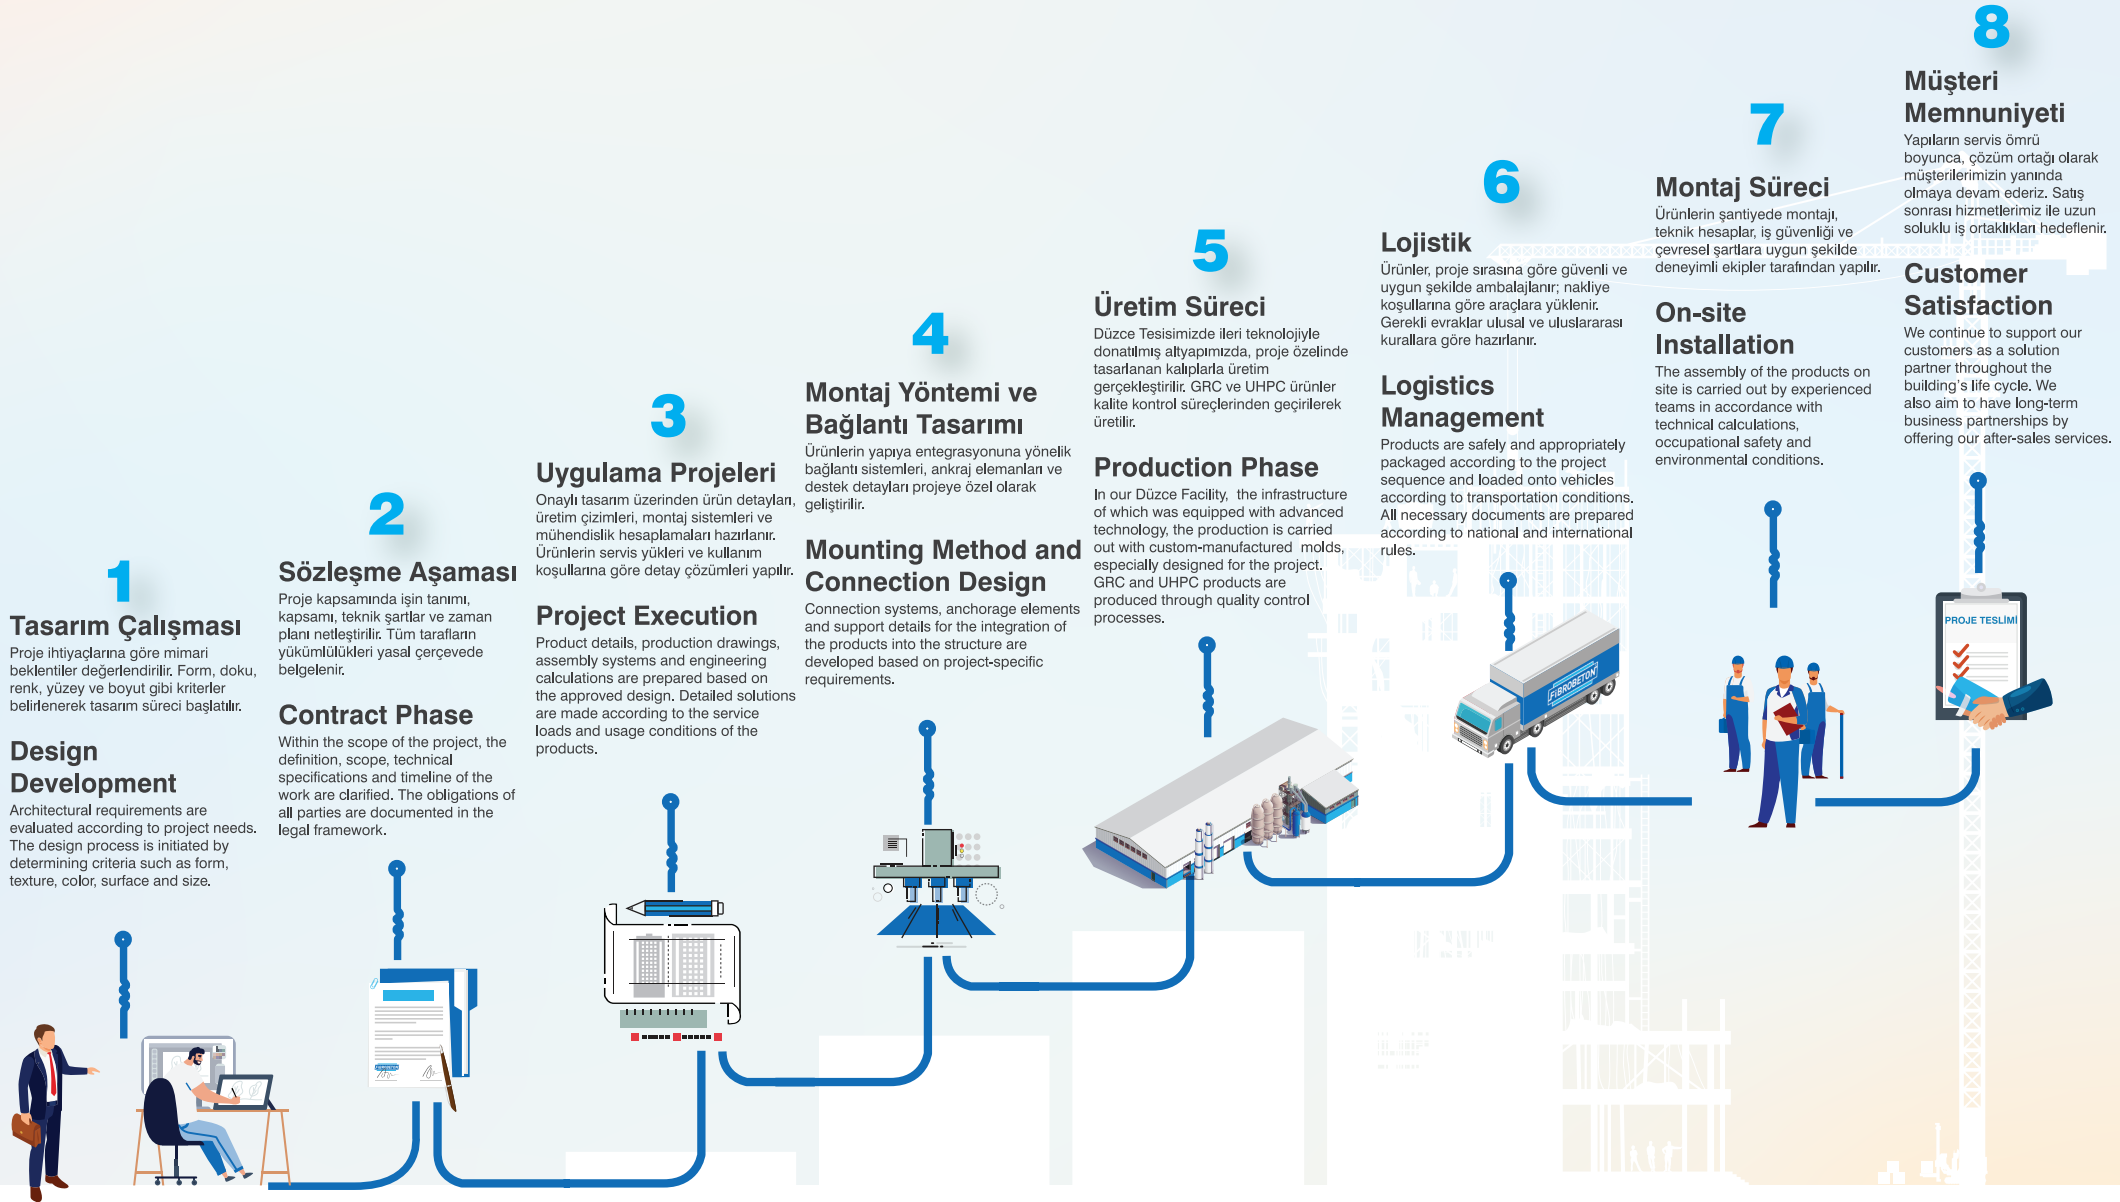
1

Tasarım Çalışması

Proje ihtiyaçlarına göre mimari beklentiler değerlendirilir. Form, doku, renk, yüzey ve boyut gibi kriterler belirlenerek tasarım süreci başlatılır.

Design Development

Architectural requirements are evaluated according to project needs. The design process is initiated by determining criteria such as form, texture, color, surface and size.

2

Sözleşme Aşaması

Proje kapsamında işin tanımı, kapsamı, teknik şartlar ve zaman planı netleştirilir. Tüm tarafların yükümlülükleri yasal çerçevede belgelenir.

Contract Phase

Within the scope of the project, the definition, scope, technical specifications and timeline of the work are clarified. The obligations of all parties are documented in the legal framework.

3

Uygulama Projeleri

Onaylı tasarım üzerinden ürün detayları, üretim çizimleri, montaj sistemleri ve mühendislik hesaplamaları hazırlanır. Ürünlerin servis yükleri ve kullanım koşullarına göre detay çözümleri yapılır.

Project Execution

Product details, production drawings, assembly systems and engineering calculations are prepared based on the approved design. Detailed solutions are made according to the service loads and usage conditions of the products.

4

Montaj Yöntemi ve Bağlantı Tasarımı

Ürünlerin yapıya entegrasyonuna yönelik bağlantı sistemleri, ankraj elemanları ve destek detayları projeye özel olarak geliştirilir.

Mounting Method and Connection Design

Connection systems, anchorage elements and support details for the integration of the products into the structure are developed based on project-specific requirements.

5

Üretim Süreci

Düzce Tesisimizde ileri teknolojiyle donatılmış altyapımızda, proje özelinde tasarlanan kalıplarla üretim gerçekleştirilir. GRC ve UHPC ürünler kalite kontrol süreçlerinden geçirilerek üretilir.

Production Phase

In our Düzce Facility, the infrastructure of which was equipped with advanced technology, the production is carried out with custom-manufactured molds, especially designed for the project. GRC and UHPC products are produced through quality control processes.

6

Lojistik

Ürünler, proje sırasına göre güvenli ve uygun şekilde ambalajlanır; nakliye koşullarına göre araçlara yüklenir. Gerekli evraklar ulusal ve uluslararası kurallara göre hazırlanır.

Logistics Management

Products are safely and appropriately packaged according to the project sequence and loaded onto vehicles according to transportation conditions. All necessary documents are prepared according to national and international rules.

FIBROBETON

7

Montaj Süreci

Ürünlerin şantiyede montajı, teknik hesaplar, iş güvenliği ve çevresel şartlara uygun şekilde deneyimli ekipler tarafından yapılır.

On-site Installation

The assembly of the products on site is carried out by experienced teams in accordance with technical calculations, occupational safety and environmental conditions.

8

Müşteri Memnuniyeti

Yapıların servis ömrü boyunca, çözüm ortağı olarak müşterilerimizin yanında olmaya devam ederiz. Satış sonrası hizmetlerimiz ile uzun soluklu iş ortaklıkları hedeflenir.

Customer Satisfaction

We continue to support our customers as a solution partner throughout the building's life cycle. We also aim to have long-term business partnerships by offering our after-sales services.

PROJE TESLİMİ